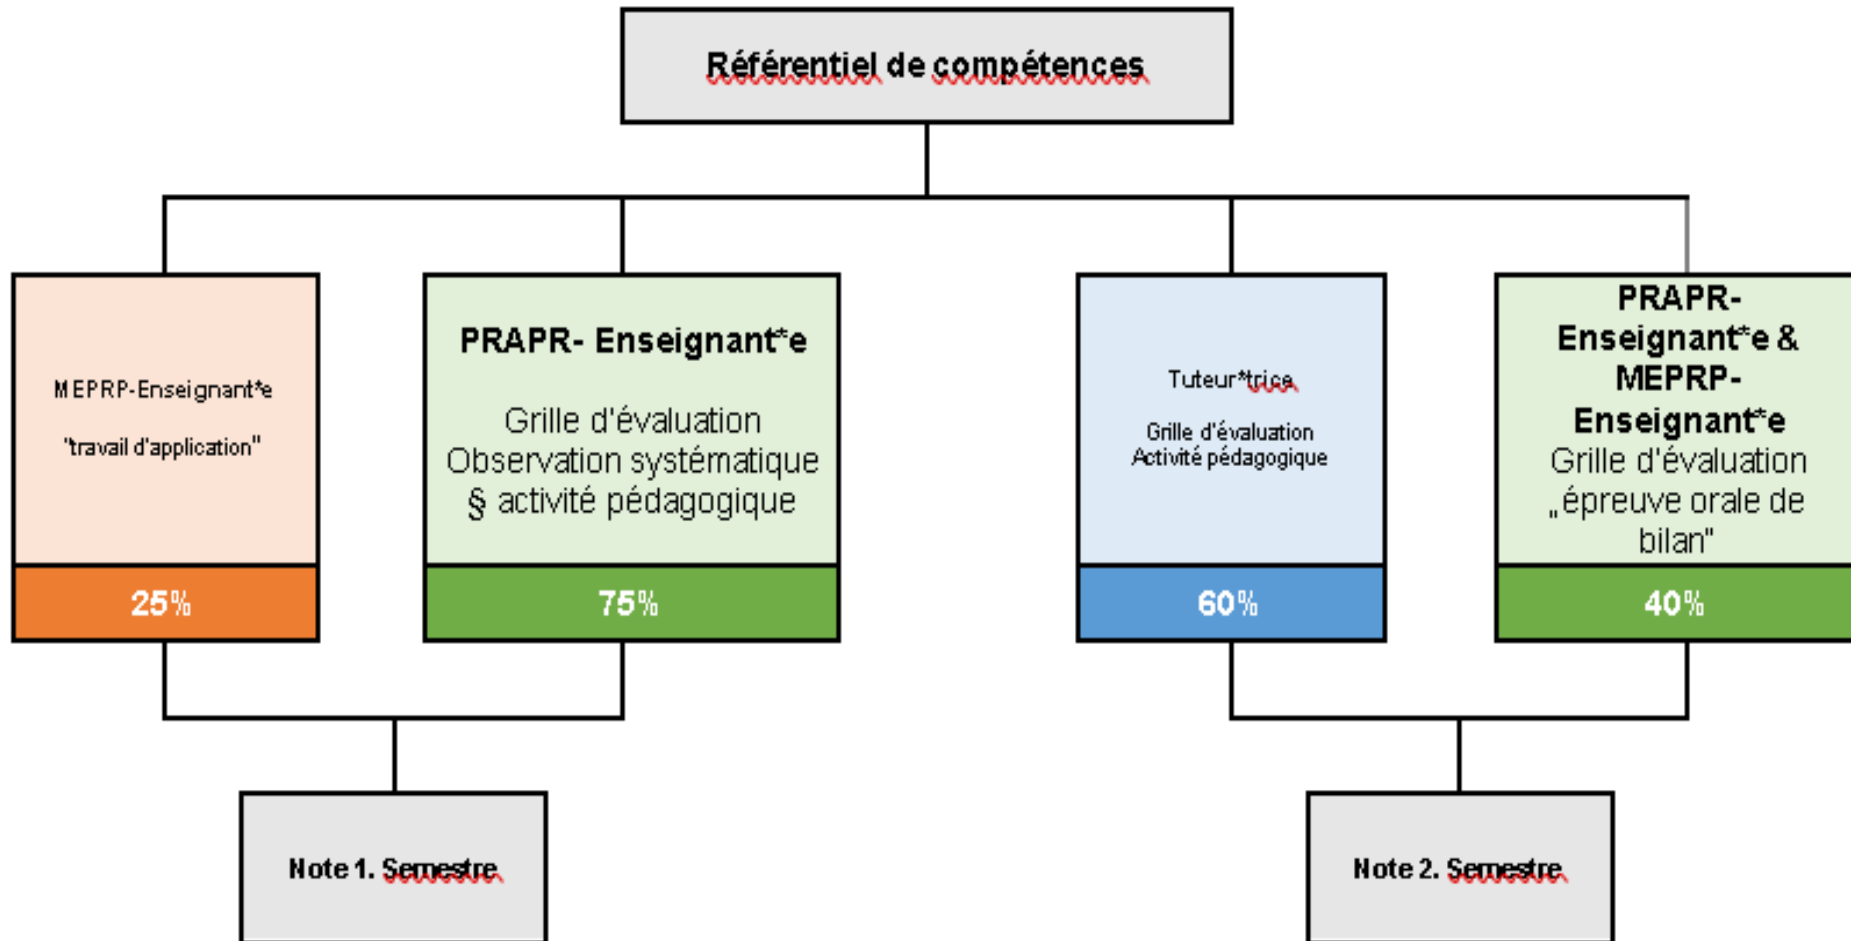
Référentiel de compétences

MEPRP-Enseignant*e

"travail d'application"

25%

PRAPR- Enseignant*e

Grille d'évaluation Observation systématique § activité pédagogique

75%

Tuteur*trice

Grille d'évaluation Activité pédagogique

60%

PRAPR-Enseignant*e & MEPRP-Enseignant*e

Grille d'évaluation „épreuve orale de bilan"

40%

Note 1. Semestre

Note 2. Semestre